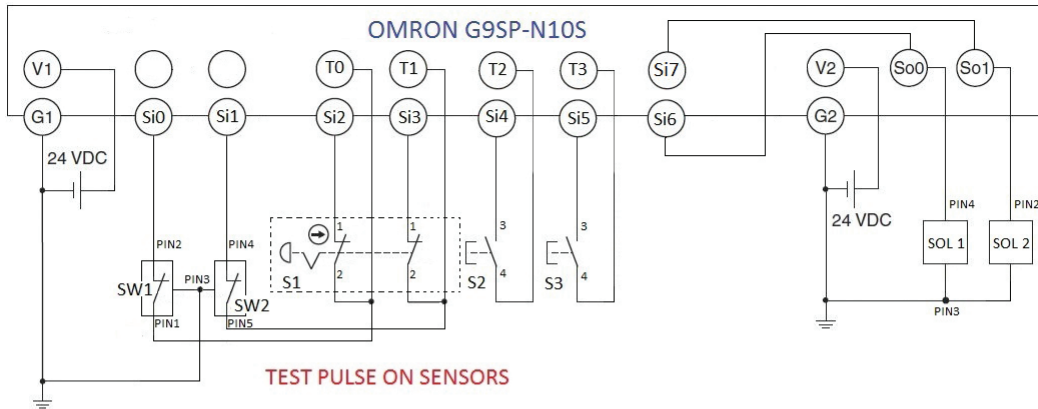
OMRON G9SP-N10S

V1
T0
T1
T2
T3
Si7
V2
So0
So1

G1
Si0
Si1
Si2
Si3
Si4
Si5
Si6
G2

24 VDC

PIN2
PIN4
1
1
3
3
PIN4
PIN2

SW1
PIN3
SW2
S1
2
2
S2
4
S3
4

PIN1
PIN5

24 VDC

SOL 1
SOL 2

PIN3

TEST PULSE ON SENSORS